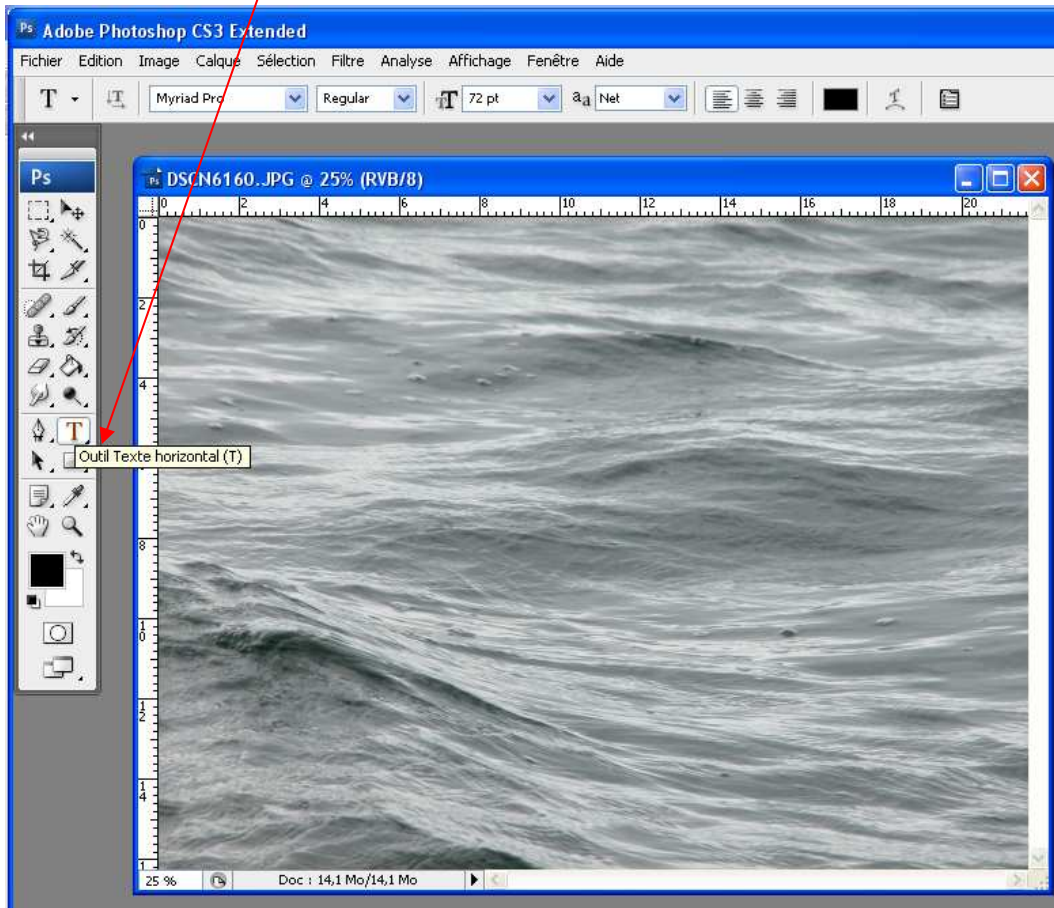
Adobe Photoshop CS3 Extended

Fichier Edition Image Calque Sélection Filtre Analyse Affichage Fenêtre Aide

T Myriad Pro Regular 72 pt aa Net

Ps

DSCN6160.JPG @ 25% (RVB/8)

0 2 4 6 8 10 12 14 16 18 20

0 2 4 6 8 10 12 14

Outil Texte horizontal (T)

25 % Doc : 14,1 Mo/14,1 Mo